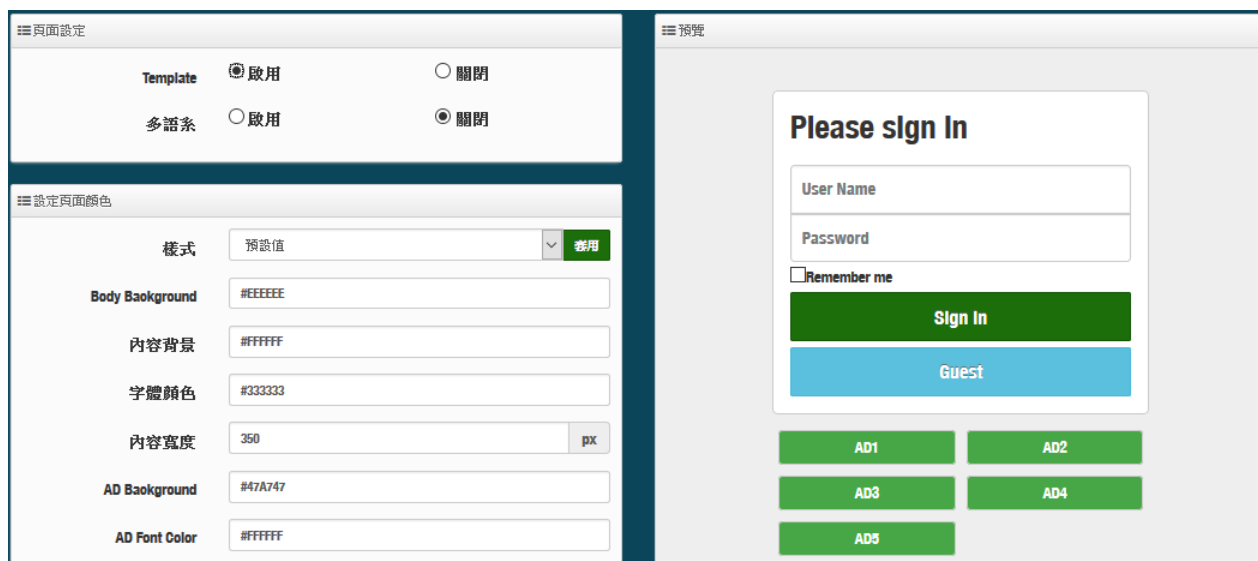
頁面設定

Template 啟用 關閉

多語系 啟用 關閉

設定頁面顏色

樣式 預設值 套用

Body Background #EEEEEE

內容背景 #FFFFFF

字體顏色 #333333

內容寬度 350 px

AD Background #47A747

AD Font Color #FFFFFF

預覽

Please sign In

User Name

Password

Remember me

Sign In

Guest

AD1 AD2

AD3 AD4

AD5